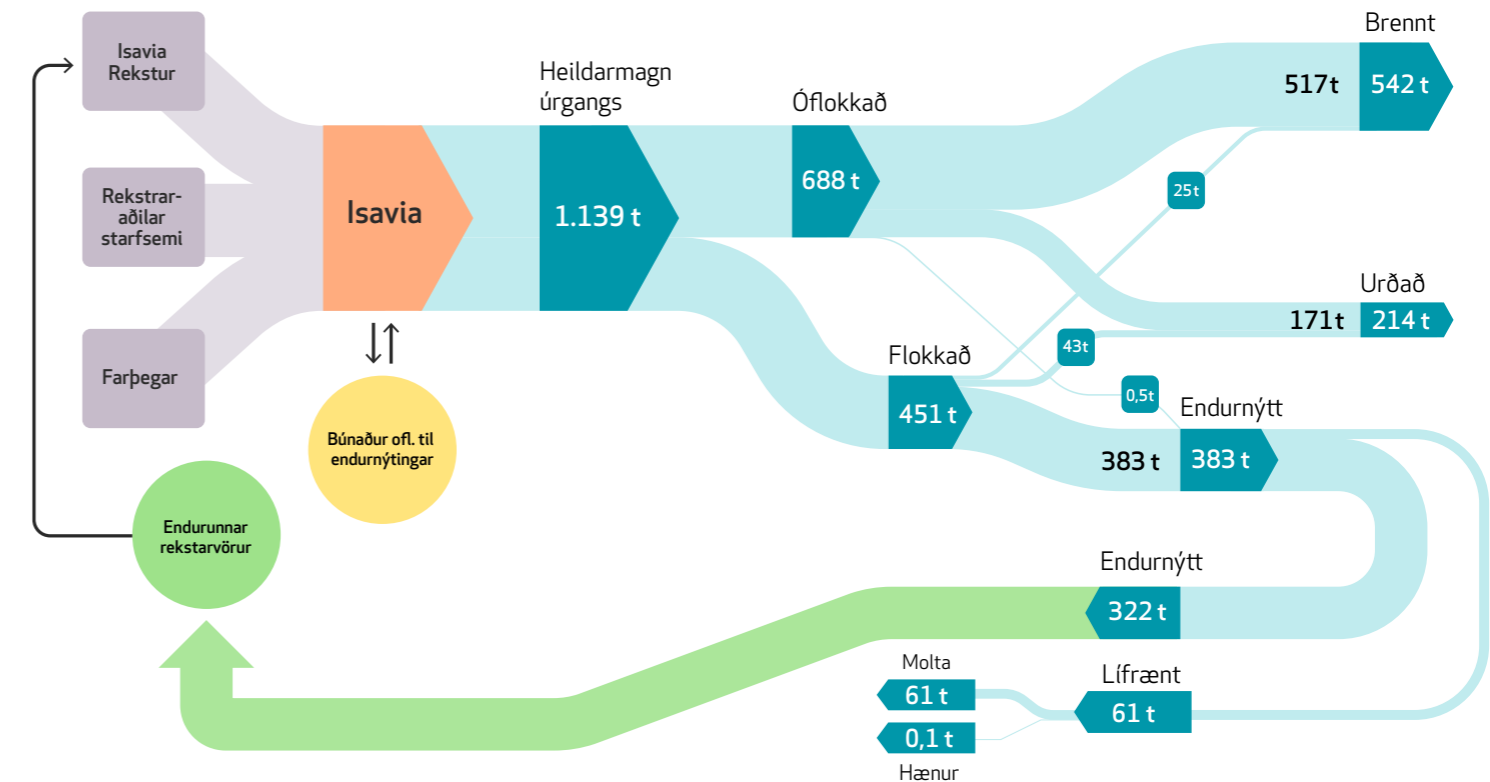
Isavia Rekstur

Rekstraraðilar starfsemi

Farþegar

Isavia

Búnaður ofl. til endurnýtingar

Endurunnar rekstarvörur

Heildarmagn úrgangs

1.139 t

Óflokkað

688 t

Brennt

517 t

542 t

25 t

Urðað

171 t

214 t

43 t

Flokkað

451 t

0,5 t

Endurnýtt

383 t

383 t

Endurnýtt

322 t

Lífrænt

61 t

Molta

61 t

0,1 t

Hænur